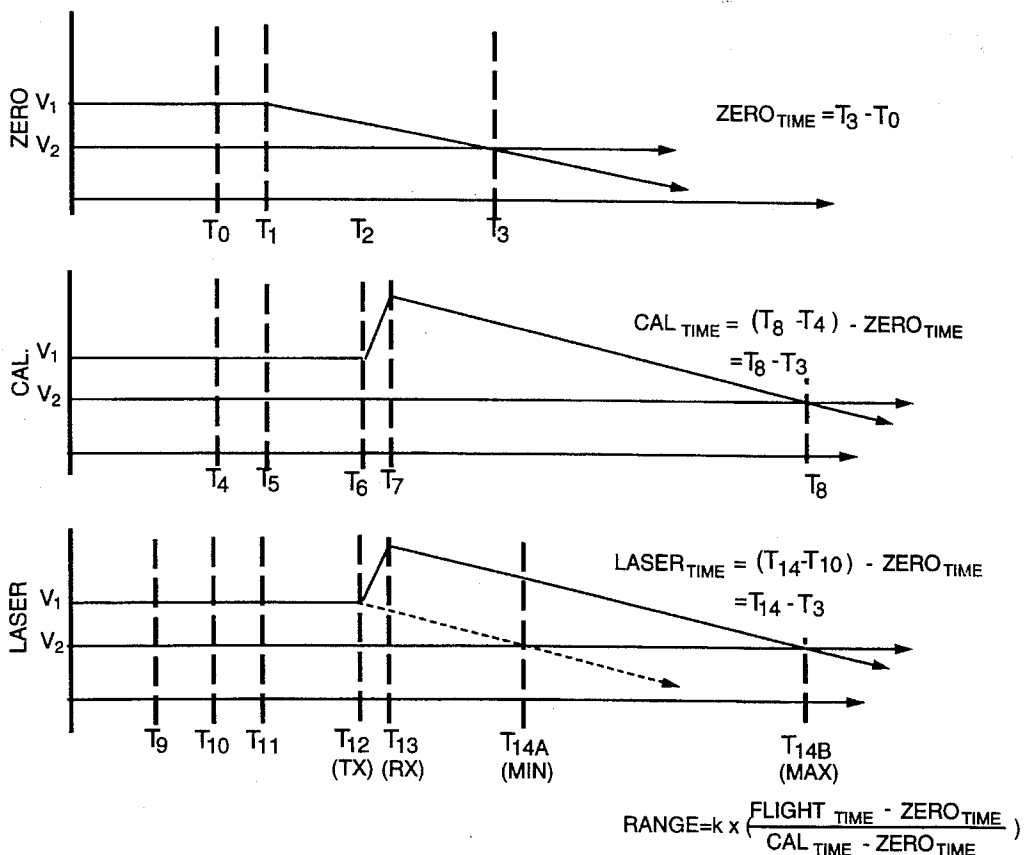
ZERO
$V_1$
$V_2$
$T_0$ $T_1$ $T_2$ $T_3$
$ZERO_{TIME} = T_3 - T_0$

CAL.
$V_1$
$V_2$
$T_4$ $T_5$ $T_6$ $T_7$ $T_8$
$CAL_{TIME} = (T_8 - T_4) - ZERO_{TIME}$
$= T_8 - T_3$

LASER
$V_1$
$V_2$
$T_9$ $T_{10}$ $T_{11}$ $T_{12}$ (TX) $T_{13}$ (RX) $T_{14A}$ (MIN) $T_{14B}$ (MAX)
$LASER_{TIME} = (T_{14} - T_{10}) - ZERO_{TIME}$
$= T_{14} - T_3$

$RANGE = k \times (\frac{FLIGHT_{TIME} - ZERO_{TIME}}{CAL_{TIME} - ZERO_{TIME}})$